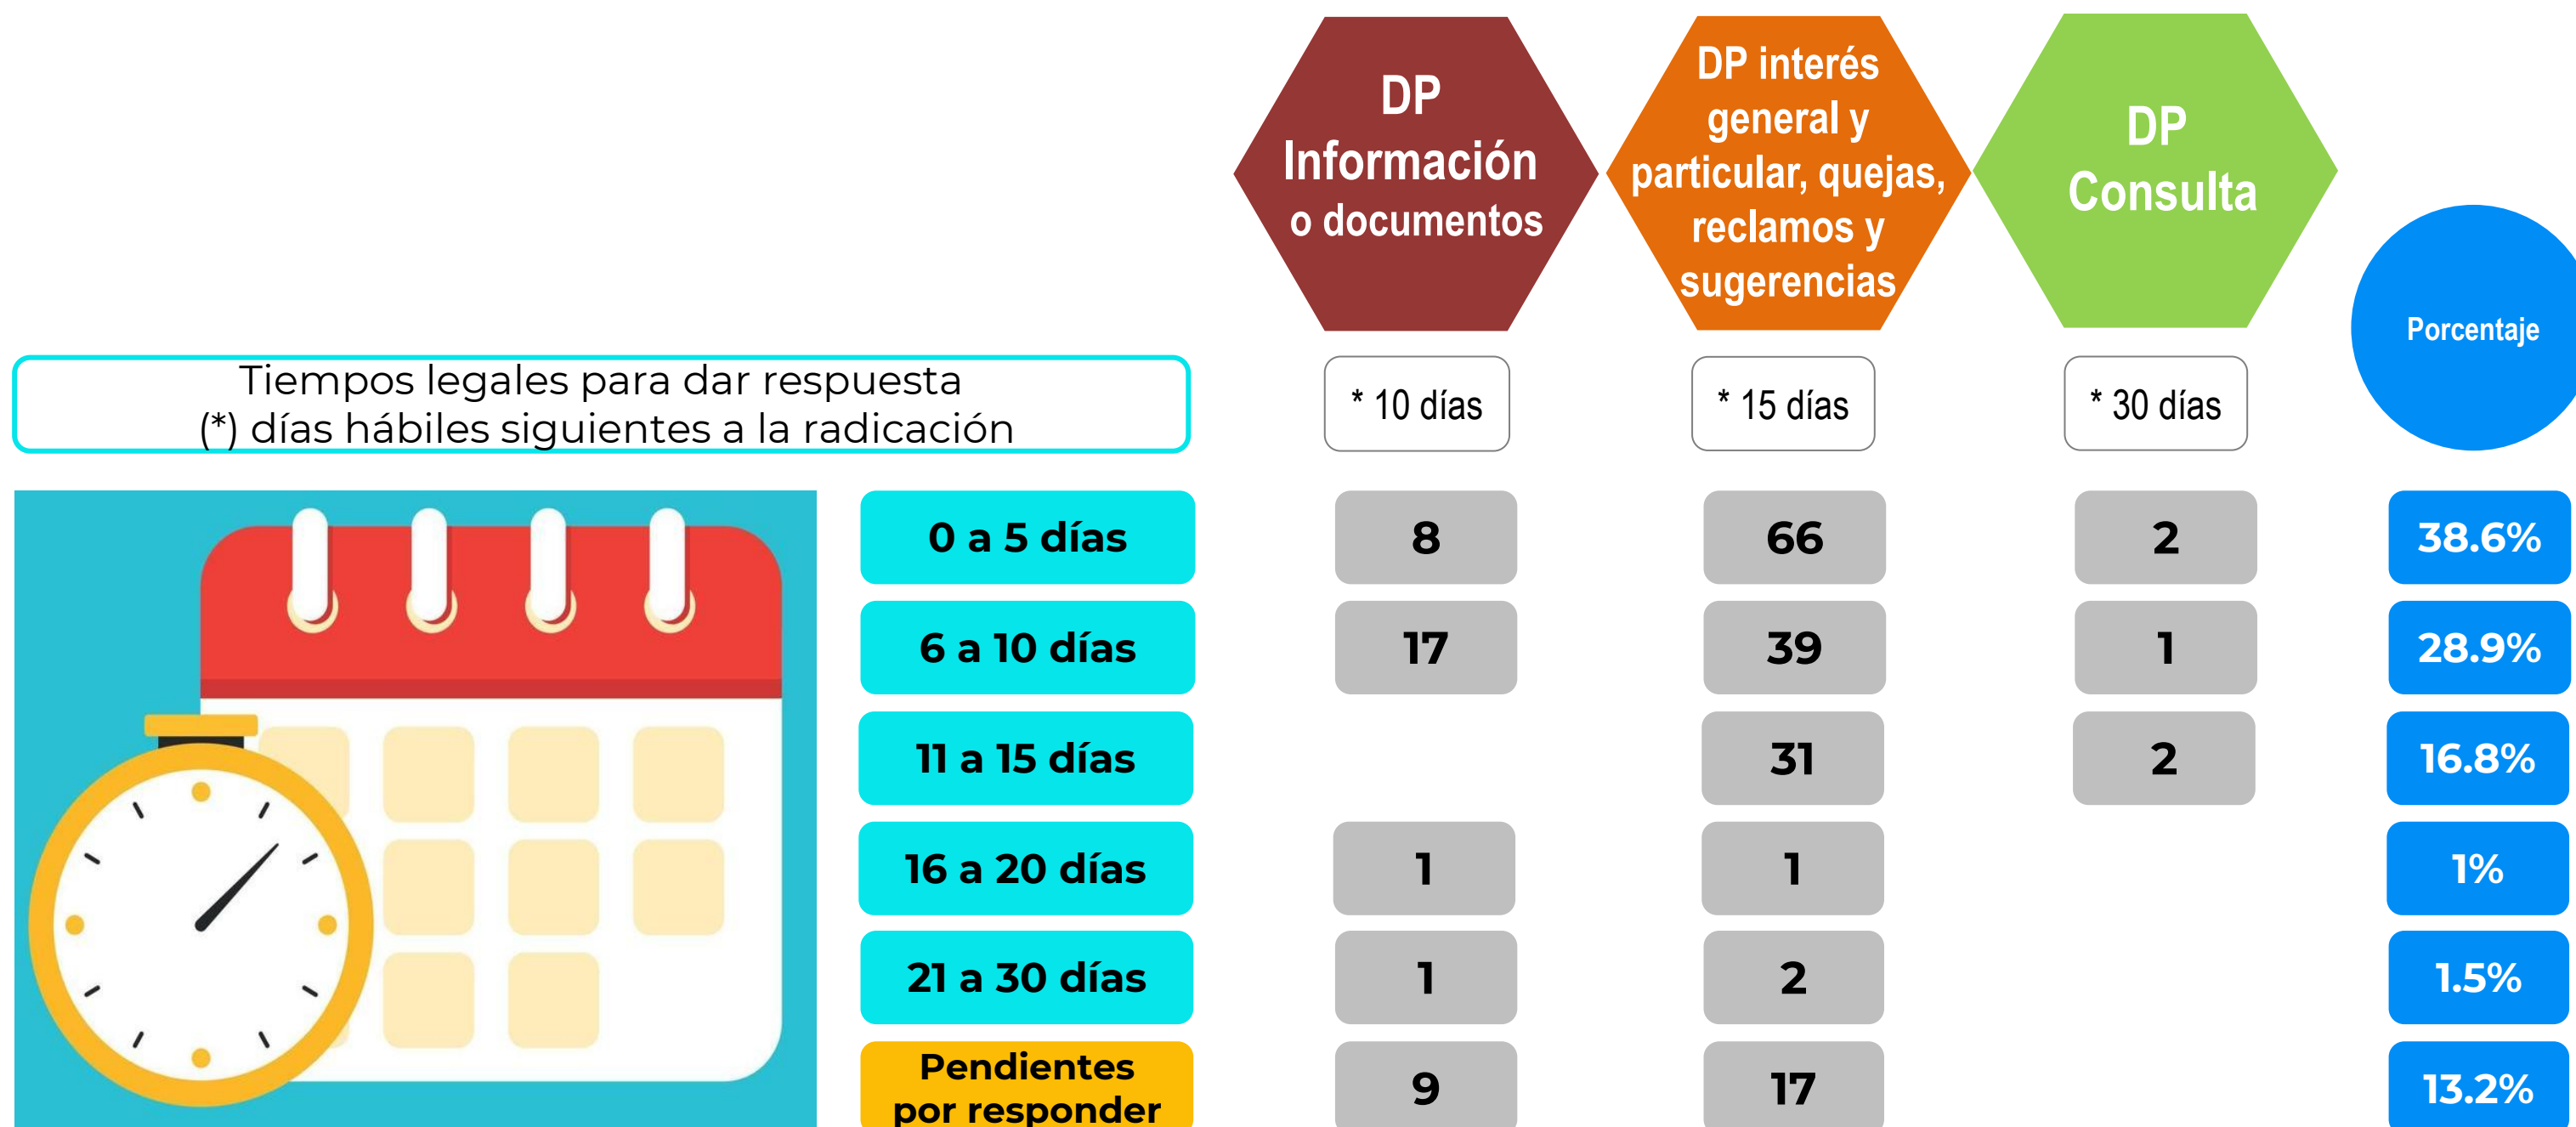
Tiempos legales para dar respuesta
(*) días hábiles siguientes a la radicación

| | DP Información o documentos | DP interés general y particular, quejas, reclamos y sugerencias | DP Consulta | Porcentaje |
|---|---|---|---|---|
| | * 10 días | * 15 días | * 30 días | |
| 0 a 5 días | 8 | 66 | 2 | 38.6% |
| 6 a 10 días | 17 | 39 | 1 | 28.9% |
| 11 a 15 días | | 31 | 2 | 16.8% |
| 16 a 20 días | 1 | 1 | | 1% |
| 21 a 30 días | 1 | 2 | | 1.5% |
| Pendientes por responder | 9 | 17 | | 13.2% |